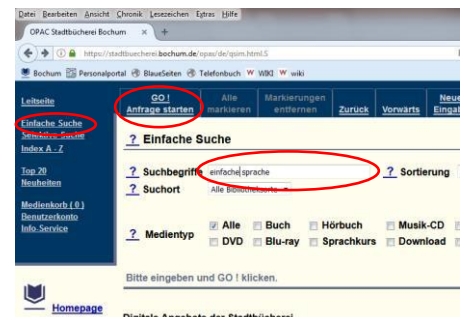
Datei Bearbeiten Ansicht Chronik Lesezeichen Extras Hilfe

OPAC Stadtbücherei Bochum

https://stadtbuecherei.bochum.de/opac/de/qsim.html.S

Bochum Personalportal BlaueSeiten Telefonbuch WIKI wiki

Leitseite

Einfache Suche

Index A - Z

Top 20 Neuheiten

Medienkorb ( 0 )
Benutzerkonto
Info-Service

Homepage

GO ! Anfrage starten | Alle markieren | Markierungen entfernen | Zurück | Vorwärts | Neue Eingabe

? Einfache Suche

? Suchbegriffe einfache sprache

? Sortierung

? Suchort Alle Bibliotheksorte

? Medientyp
Alle
Buch
Hörbuch
Musik-CD
DVD
Blu-ray
Sprachkurs
Download

Bitte eingeben und GO ! klicken.

Digitale Angebote der Stadtbücherei